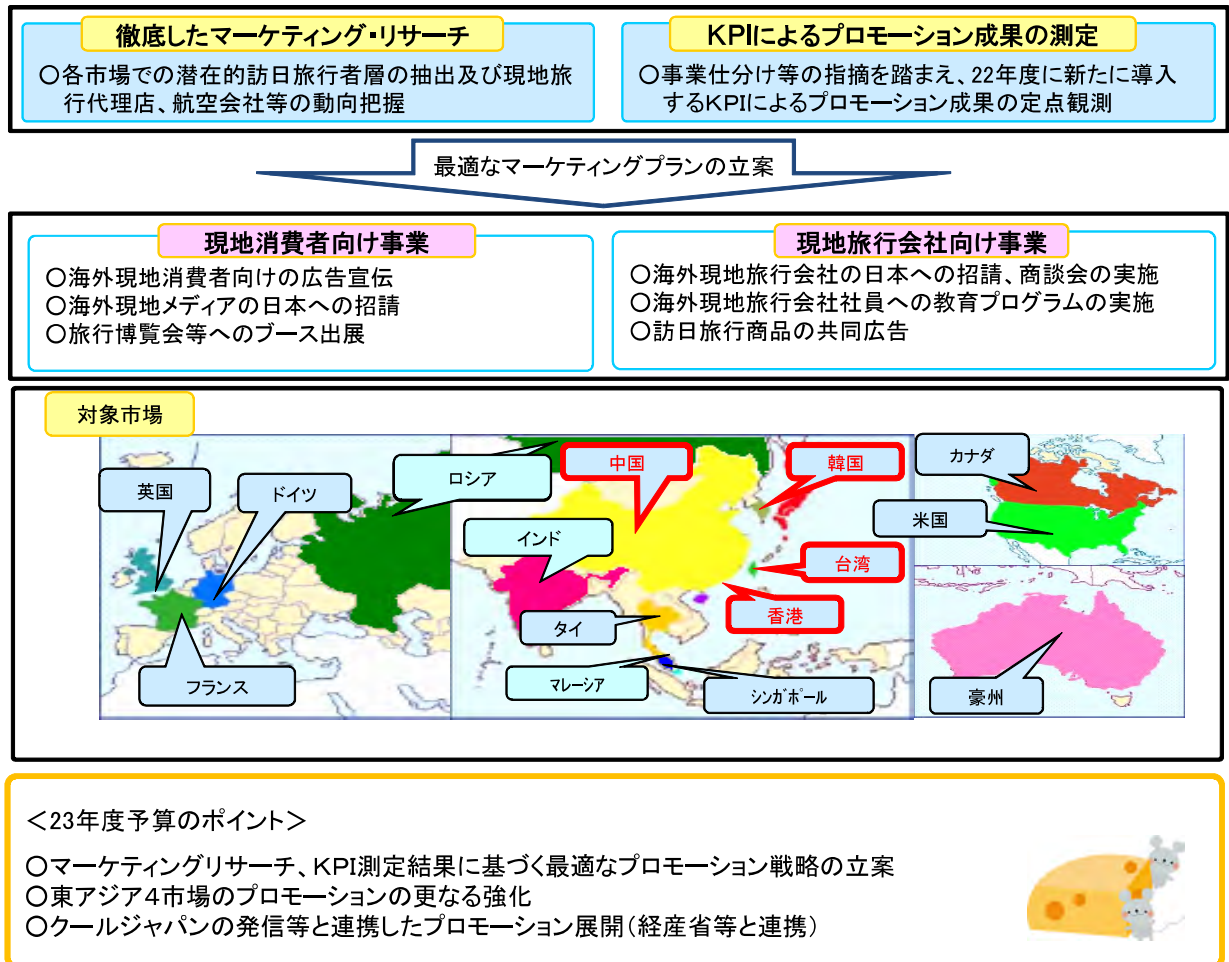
徹底したマーケティング・リサーチ

○各市場での潜在的訪日旅行者層の抽出及び現地旅行代理店、航空会社等の動向把握

KPIによるプロモーション成果の測定

○事業仕分け等の指摘を踏まえ、22年度に新たに導入するKPIによるプロモーション成果の定点観測

最適なマーケティングプランの立案

現地消費者向け事業

○海外現地消費者向けの広告宣伝
○海外現地メディアの日本への招請
○旅行博覧会等へのブース出展

現地旅行会社向け事業

○海外現地旅行会社の日本への招請、商談会の実施
○海外現地旅行会社社員への教育プログラムの実施
○訪日旅行商品の共同広告

対象市場

英国
ドイツ
ロシア
フランス
中国
韓国
インド
台湾
香港
タイ
マレーシア
シンガポール
カナダ
米国
豪州

＜23年度予算のポイント＞

○マーケティングリサーチ、KPI測定結果に基づく最適なプロモーション戦略の立案
○東アジア4市場のプロモーションの更なる強化
○クールジャパンの発信等と連携したプロモーション展開（経産省等と連携）